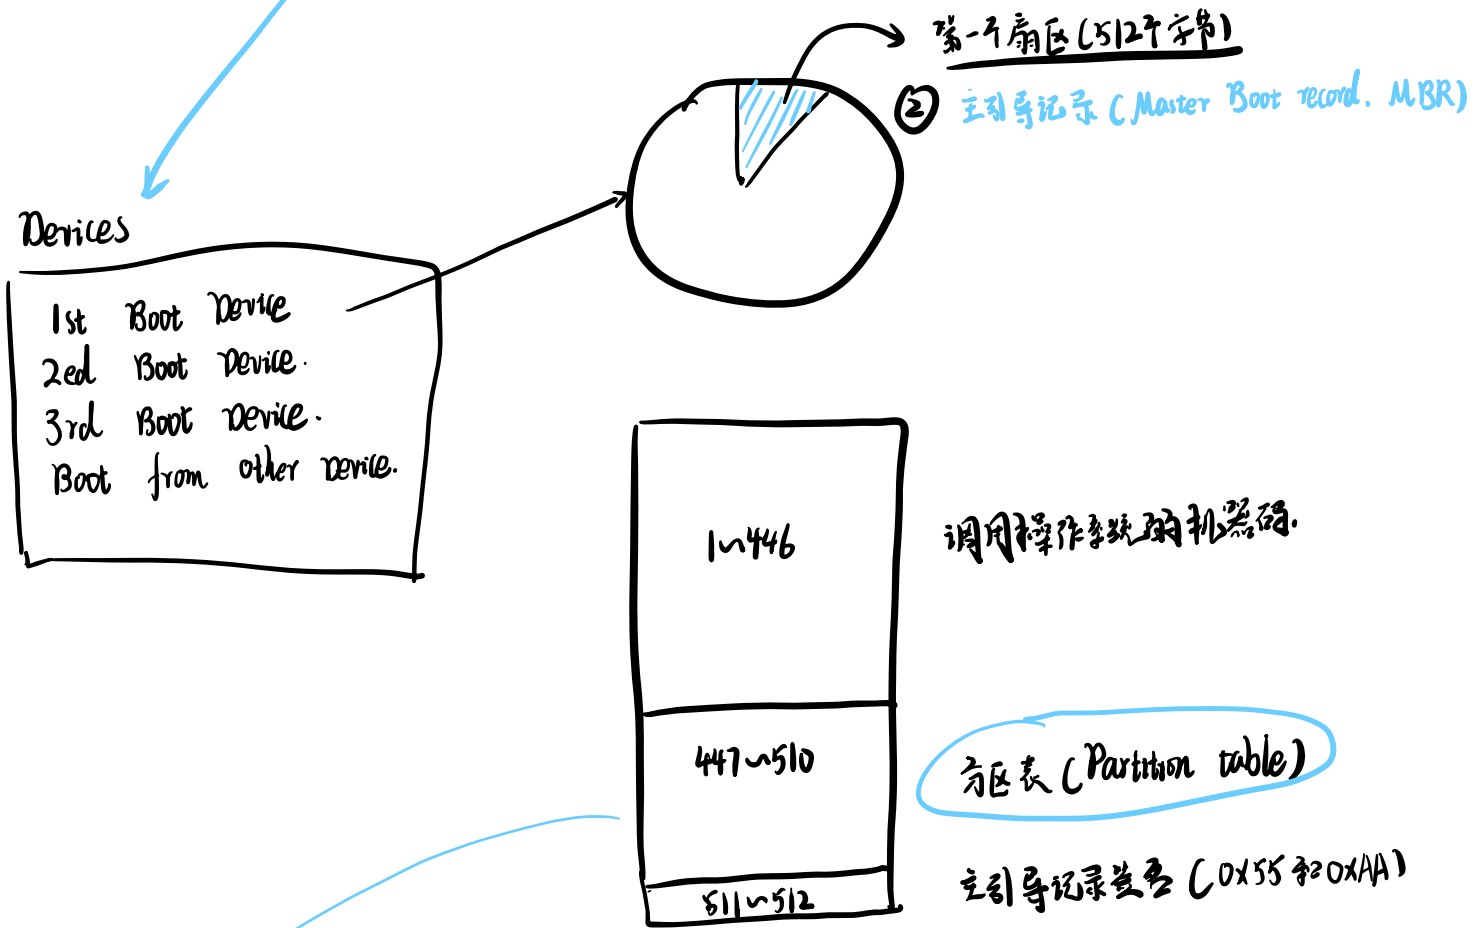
第一个扇区(512个字节)

② 主引导记录(Master Boot record, MBR)

Devices

1st Boot Device
2ed Boot Device.
3rd Boot Device.
Boot from other Device.

1~446

调用操作系统的机器码.

447~510

分区表(Partition table)

511~512

主引导记录签名(0X55和0XAA)